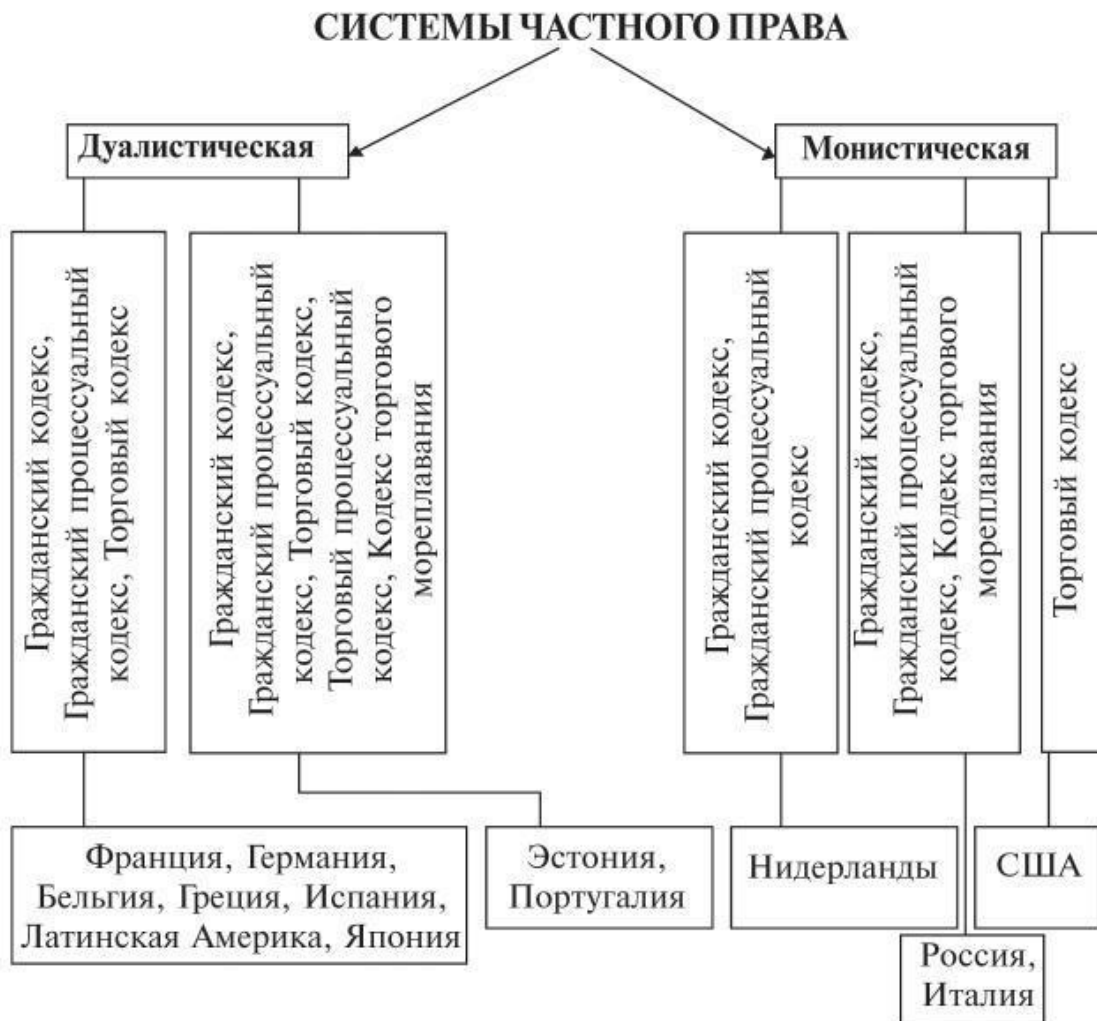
СИСТЕМЫ ЧАСТНОГО ПРАВА

Дуалистическая

Монистическая

Гражданский кодекс, Гражданский процессуальный кодекс, Торговый кодекс

Гражданский кодекс, Гражданский процессуальный кодекс, Торговый кодекс, Торговый процессуальный кодекс, Кодекс торгового мореплавания

Гражданский кодекс, Гражданский процессуальный кодекс

Гражданский кодекс, Гражданский процессуальный кодекс, Кодекс торгового мореплавания

Торговый кодекс

Франция, Германия, Бельгия, Греция, Испания, Латинская Америка, Япония

Эстония, Португалия

Нидерланды

США

Россия, Италия